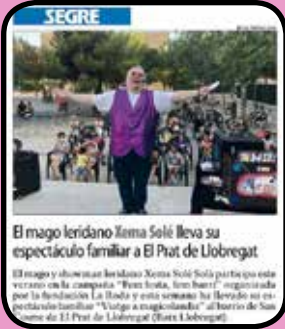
SEGRE

El mago leridano Xema Solé lleva su espectáculo familiar a El Prat de Llobregat

El mago y showman leridano Xema Solé Solà participa este verano en la campaña "Fem festa, fem barri" organizada por la fundación La Roda y esta semana ha llevado su espectáculo familiar "Viatge a magicolandia" al barrio de Sant Cosme de El Prat de Llobregat (Baix Llobregat).